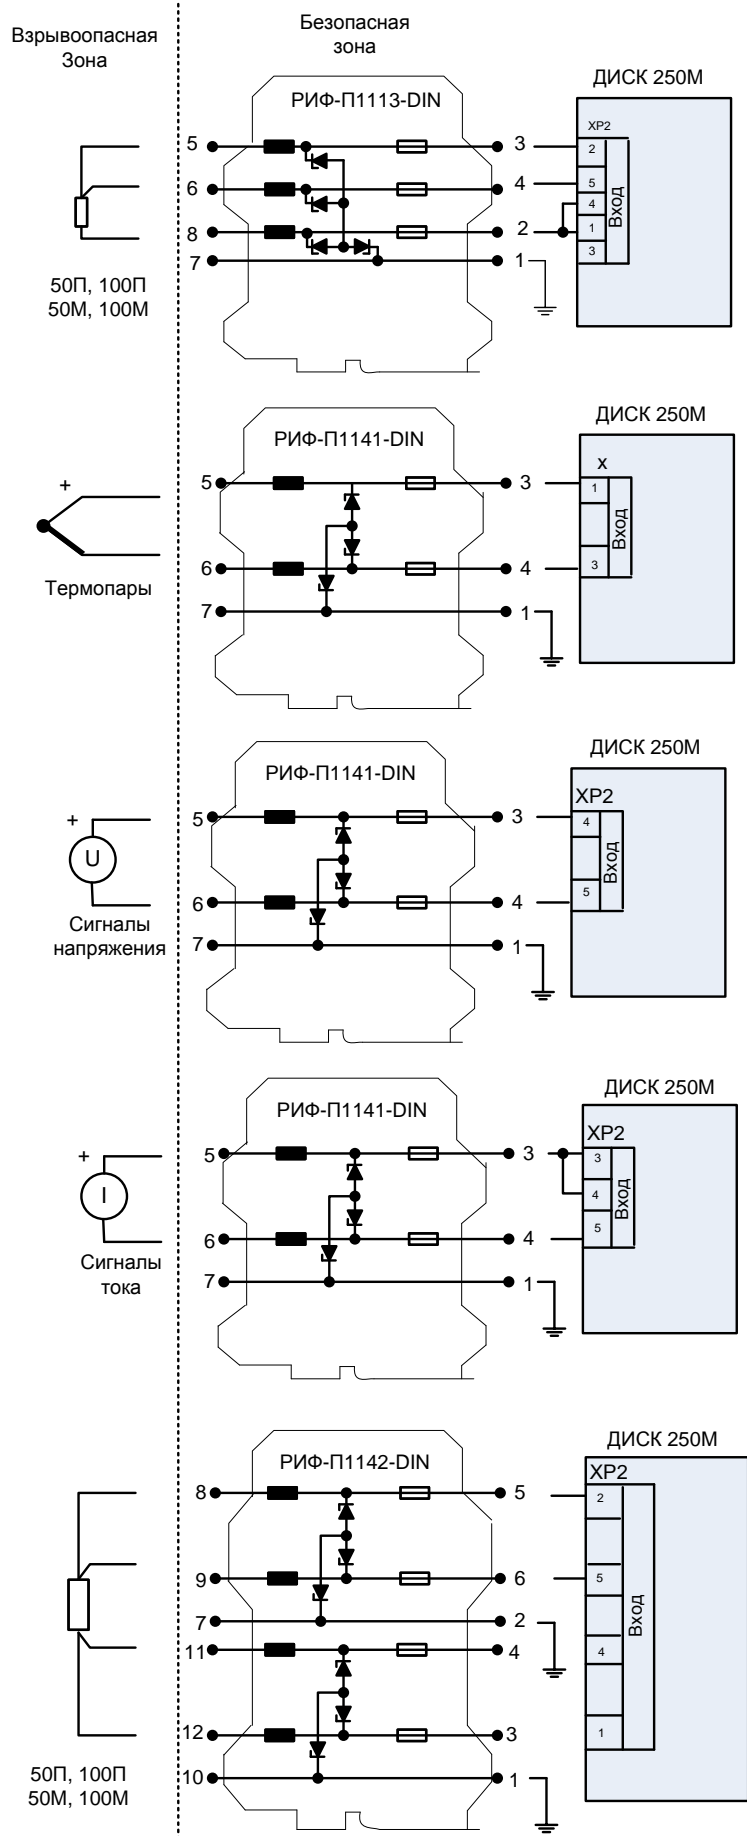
Взрывоопасная Зона

Безопасная зона

РИФ-П1113-DIN

ДИСК 250М

XP2

5
6
8
7

3
4
2
1

2
5
4
1
3

Вход

50П, 100П
50М, 100М

РИФ-П1141-DIN

ДИСК 250М

x

+

5
6
7

3
4
1

1
3

Вход

Термопары

ДИСК 250М

РИФ-П1141-DIN

XP2

+

U

5
6
7

3
4
1

4
5

Вход

Сигналы напряжения

ДИСК 250М

РИФ-П1141-DIN

XP2

+

I

5
6
7

3
4
1

3
4
5

Вход

Сигналы тока

ДИСК 250М

РИФ-П1142-DIN

XP2

8
9
7
11
12
10

5
6
2
4
3
1

2
5
4
1

Вход

50П, 100П
50М, 100М